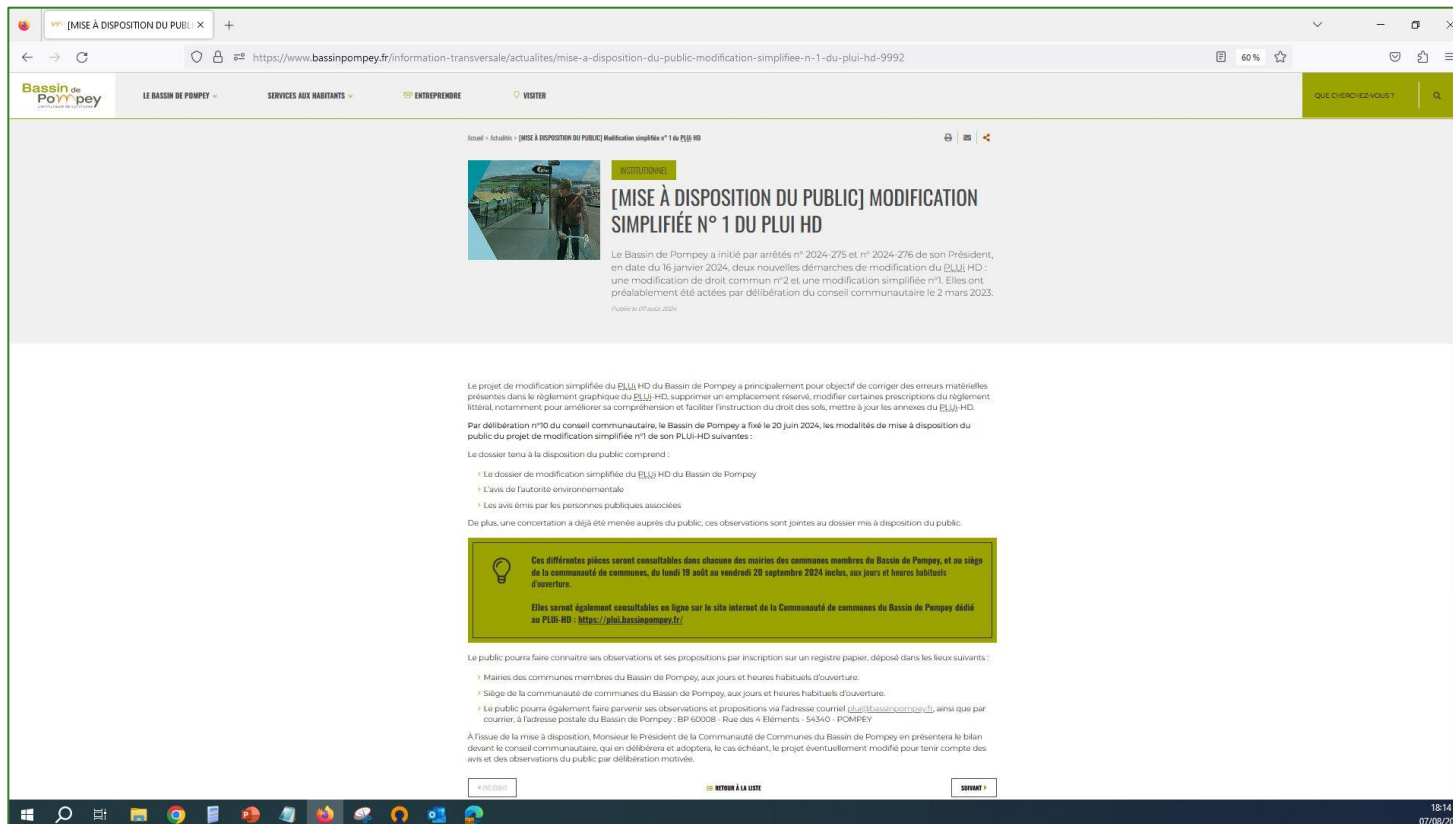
[MISE À DISPOSITION DU PUBL ×
https://www.bassinpompey.fr/information-transversale/actualites/mise-a-disposition-du-public-modification-simplifiee-n-1-du-plui-hd-9992
60 %

Bassin de Pompey
LE BASSIN DE POMPEY
SERVICES AUX HABITANTS
ENTREPRENDRE
VISITER
QUE CHERCHEZ-VOUS ?

Accueil > Actualités > [MISE À DISPOSITION DU PUBLIC] Modification simplifiée n° 1 du PLUi HD

INSTITUTIONNEL

[MISE À DISPOSITION DU PUBLIC] MODIFICATION SIMPLIFIÉE N° 1 DU PLUI HD

Le Bassin de Pompey a initié par arrêtés n° 2024-275 et n° 2024-276 de son Président, en date du 16 janvier 2024, deux nouvelles démarches de modification du PLUi HD : une modification de droit commun n°2 et une modification simplifiée n°1. Elles ont préalablement été actées par délibération du conseil communautaire le 2 mars 2023.

Publié le 07 août 2024

Le projet de modification simplifiée du PLUi HD du Bassin de Pompey a principalement pour objectif de corriger des erreurs matérielles présentes dans le règlement graphique du PLUi-HD, supprimer un emplacement réservé, modifier certaines prescriptions du règlement littéral, notamment pour améliorer sa compréhension et faciliter l'instruction du droit des sols, mettre à jour les annexes du PLUi-HD.

Par délibération n°10 du conseil communautaire, le Bassin de Pompey a fixé le 20 juin 2024, les modalités de mise à disposition du public du projet de modification simplifiée n°1 de son PLUi-HD suivantes :

Le dossier tenu à la disposition du public comprend :

Le dossier de modification simplifiée du PLUi HD du Bassin de Pompey
L'avis de l'autorité environnementale
Les avis émis par les personnes publiques associées

De plus, une concertation a déjà été menée auprès du public, ces observations sont jointes au dossier mis à disposition du public.

Ces différentes pièces seront consultables dans chacune des mairies des communes membres du Bassin de Pompey, et au siège de la communauté de communes, du lundi 19 août au vendredi 20 septembre 2024 inclus, aux jours et heures habituels d'ouverture.

Elles seront également consultables en ligne sur le site internet de la Communauté de communes du Bassin de Pompey dédié au PLUi-HD : https://plui.bassinpompey.fr/

Le public pourra faire connaitre ses observations et ses propositions par inscription sur un registre papier, déposé dans les lieux suivants :

Mairies des communes membres du Bassin de Pompey, aux jours et heures habituels d'ouverture.
Siège de la communauté de communes du Bassin de Pompey, aux jours et heures habituels d'ouverture.
Le public pourra également faire parvenir ses observations et propositions via l'adresse courriel plui@bassinpompey.fr, ainsi que par courrier, à l'adresse postale du Bassin de Pompey : BP 60008 - Rue des 4 Eléments - 54340 - POMPEY

À l'issue de la mise à disposition, Monsieur le Président de la Communauté de Communes du Bassin de Pompey en présentera le bilan devant le conseil communautaire, qui en délibérera et adoptera, le cas échéant, le projet éventuellement modifié pour tenir compte des avis et des observations du public par délibération motivée.

PRÉCÉDENT
RETOUR À LA LISTE
SUIVANT

18:14
07/08/20